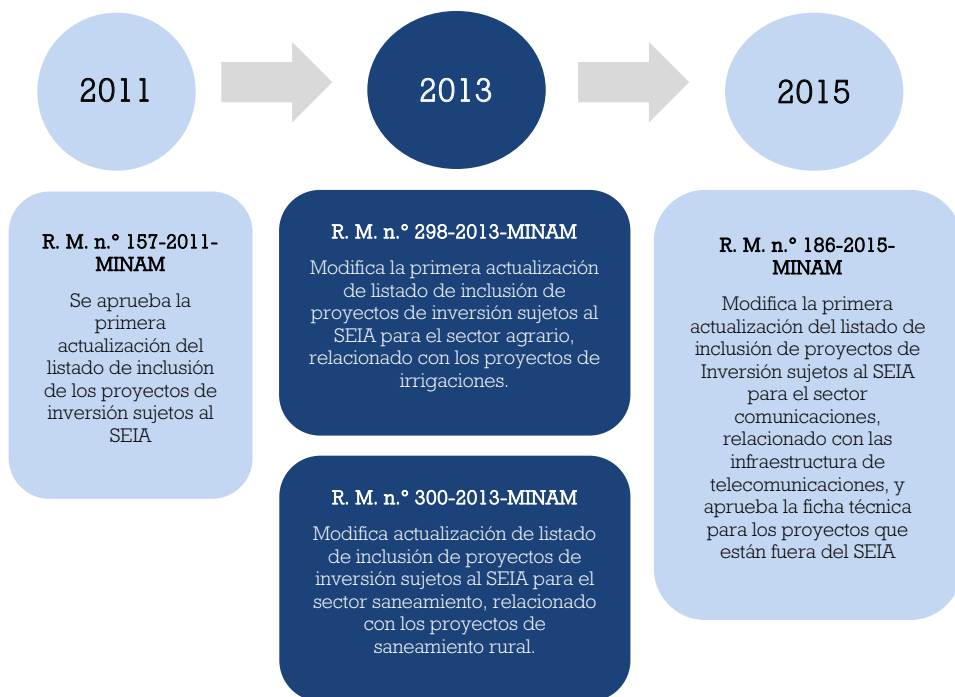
2011

2013

2015

R. M. n.° 157-2011-MINAM

Se aprueba la primera actualización del listado de inclusión de los proyectos de inversión sujetos al SEIA

R. M. n.° 298-2013-MINAM

Modifica la primera actualización de listado de inclusión de proyectos de inversión sujetos al SEIA para el sector agrario, relacionado con los proyectos de irrigaciones.

R. M. n.° 300-2013-MINAM

Modifica actualización de listado de inclusión de proyectos de inversión sujetos al SEIA para el sector saneamiento, relacionado con los proyectos de saneamiento rural.

R. M. n.° 186-2015-MINAM

Modifica la primera actualización del listado de inclusión de proyectos de Inversión sujetos al SEIA para el sector comunicaciones, relacionado con las infraestructura de telecomunicaciones, y aprueba la ficha técnica para los proyectos que están fuera del SEIA